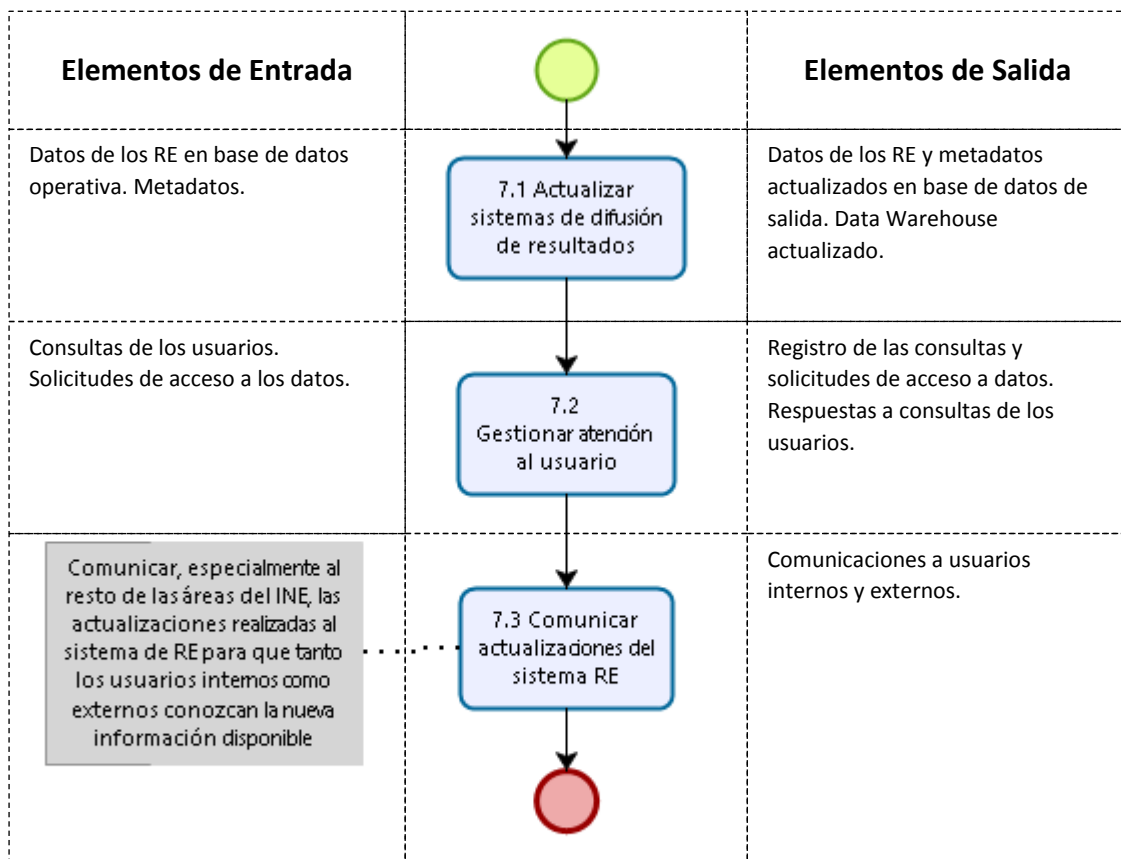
Elementos de Entrada

Elementos de Salida

Datos de los RE en base de datos operativa. Metadatos.

7.1 Actualizar sistemas de difusión de resultados

Datos de los RE y metadatos actualizados en base de datos de salida. Data Warehouse actualizado.

Consultas de los usuarios. Solicitudes de acceso a los datos.

7.2 Gestionar atención al usuario

Registro de las consultas y solicitudes de acceso a datos. Respuestas a consultas de los usuarios.

Comunicar, especialmente al resto de las áreas del INE, las actualizaciones realizadas al sistema de RE para que tanto los usuarios internos como externos conozcan la nueva información disponible

7.3 Comunicar actualizaciones del sistema RE

Comunicaciones a usuarios internos y externos.